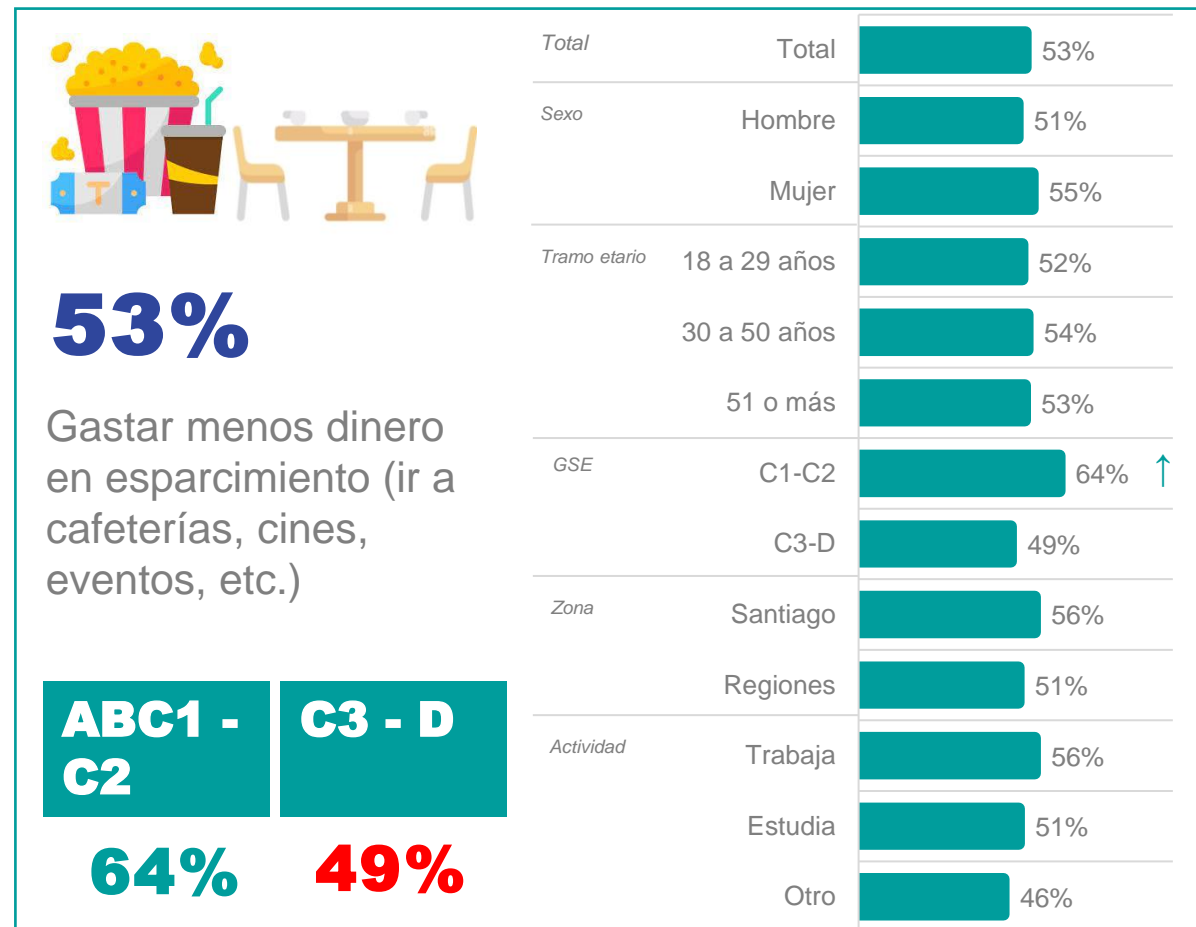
53%

Gastar menos dinero en esparcimiento (ir a cafeterías, cines, eventos, etc.)

| ABC1 - C2 | C3 - D |
|---|---|
| 64% | 49% |

| | | |
|---|---|---|
| Total | Total | 53% |
| Sexo | Hombre | 51% |
| | Mujer | 55% |
| Tramo etario | 18 a 29 años | 52% |
| | 30 a 50 años | 54% |
| | 51 o más | 53% |
| GSE | C1-C2 | 64% ↑ |
| | C3-D | 49% |
| Zona | Santiago | 56% |
| | Regiones | 51% |
| Actividad | Trabaja | 56% |
| | Estudia | 51% |
| | Otro | 46% |